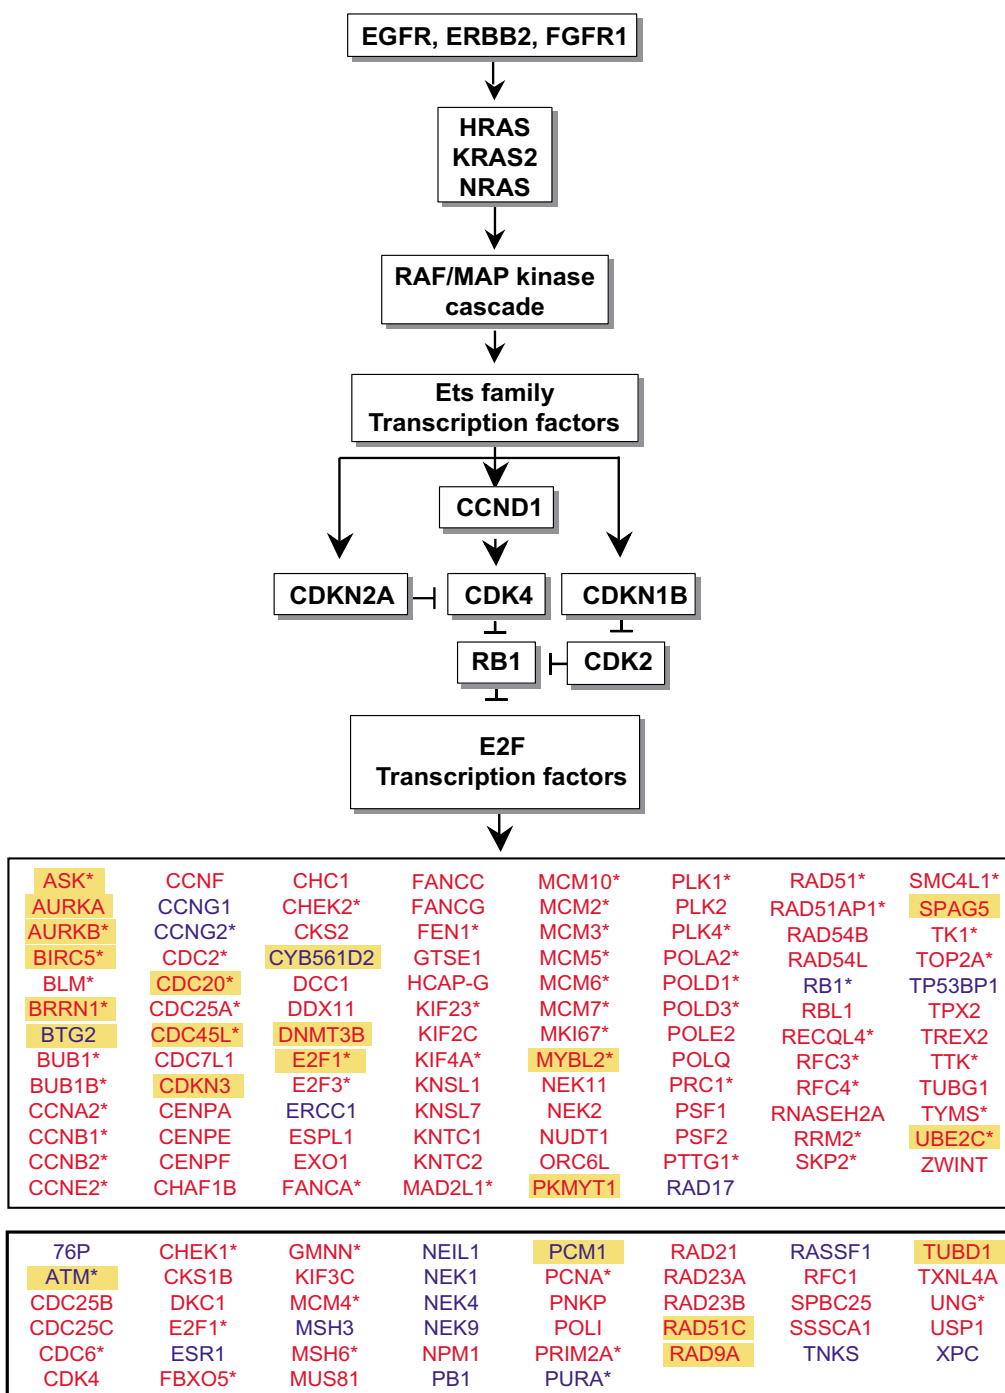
EGFR, ERBB2, FGFR1

HRAS
KRAS2
NRAS

RAF/MAP kinase cascade

Ets family Transcription factors

CCND1

CDKN2A

CDK4

CDKN1B

RB1

CDK2

E2F Transcription factors

ASK*
AURKA
AURKB*
BIRC5*
BLM*
BRRN1*
BTG2
BUB1*
BUB1B*
CCNA2*
CCNB1*
CCNB2*
CCNE2*

CCNF
CCNG1
CCNG2*
CDC2*
CDC20*
CDC25A*
CDC45L*
CDC7L1
CDKN3
CENPA
CENPE
CENPF
CHAF1B

CHC1
CHEK2*
CKS2
CYB561D2
DCC1
DDX11
DNMT3B
E2F1*
E2F3*
ERCC1
ESPL1
EXO1
FANCA*

FANCC
FANCG
FEN1*
GTSE1
HCAP-G
KIF23*
KIF2C
KIF4A*
KNSL1
KNSL7
KNTC1
KNTC2
MAD2L1*

MCM10*
MCM2*
MCM3*
MCM5*
MCM6*
MCM7*
MKI67*
MYBL2*
NEK11
NEK2
NUDT1
ORC6L
PKMYT1

PLK1*
PLK2
PLK4*
POLA2*
POLD1*
POLD3*
POLE2
POLQ
PRC1*
PSF1
PSF2
PTTG1*
RAD17

RAD51*
RAD51AP1*
RAD54B
RAD54L
RB1*
RBL1
RECQL4*
RFC3*
RFC4*
RNASEH2A
RRM2*
SKP2*

SMC4L1*
SPAG5
TK1*
TOP2A*
TP53BP1
TPX2
TREX2
TTK*
TUBG1
TYMS*
UBE2C*
ZWINT

76P
ATM*
CDC25B
CDC25C
CDC6*
CDK4

CHEK1*
CKS1B
DKC1
E2F1*
ESR1
FBXO5*

GMNN*
KIF3C
MCM4*
MSH3
MSH6*
MUS81

NEIL1
NEK1
NEK4
NEK9
NPM1
PB1

PCM1
PCNA*
PNKP
POLI
PRIM2A*
PURA*

RAD21
RAD23A
RAD23B
RAD51C
RAD9A

RASSF1
RFC1
SPBC25
SSSCA1
TNKS

TUBD1
TXNL4A
UNG*
USP1
XPC